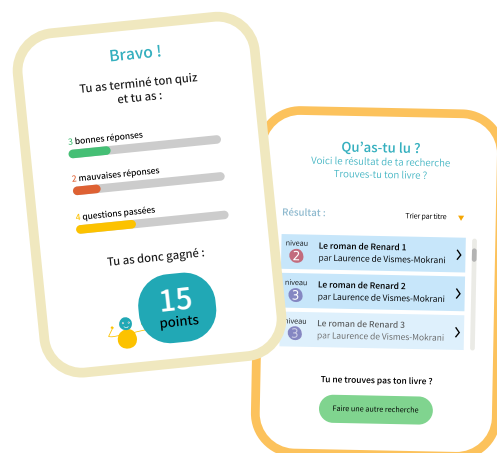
Bravo !

Tu as terminé ton quiz et tu as :

3 bonnes réponses

2 mauvaises réponses

4 questions passées

Tu as donc gagné :

15 points

Qu'as-tu lu ?

Voici le résultat de ta recherche
Trouves-tu ton livre ?

Résultat :

Trier par titre

niveau 2 Le roman de Renard 1 par Laurence de Vismes-Mokrani

niveau 3 Le roman de Renard 2 par Laurence de Vismes-Mokrani

niveau 3 Le roman de Renard 3 par Laurence de Vismes-Mokrani

Tu ne trouves pas ton livre ?

Faire une autre recherche